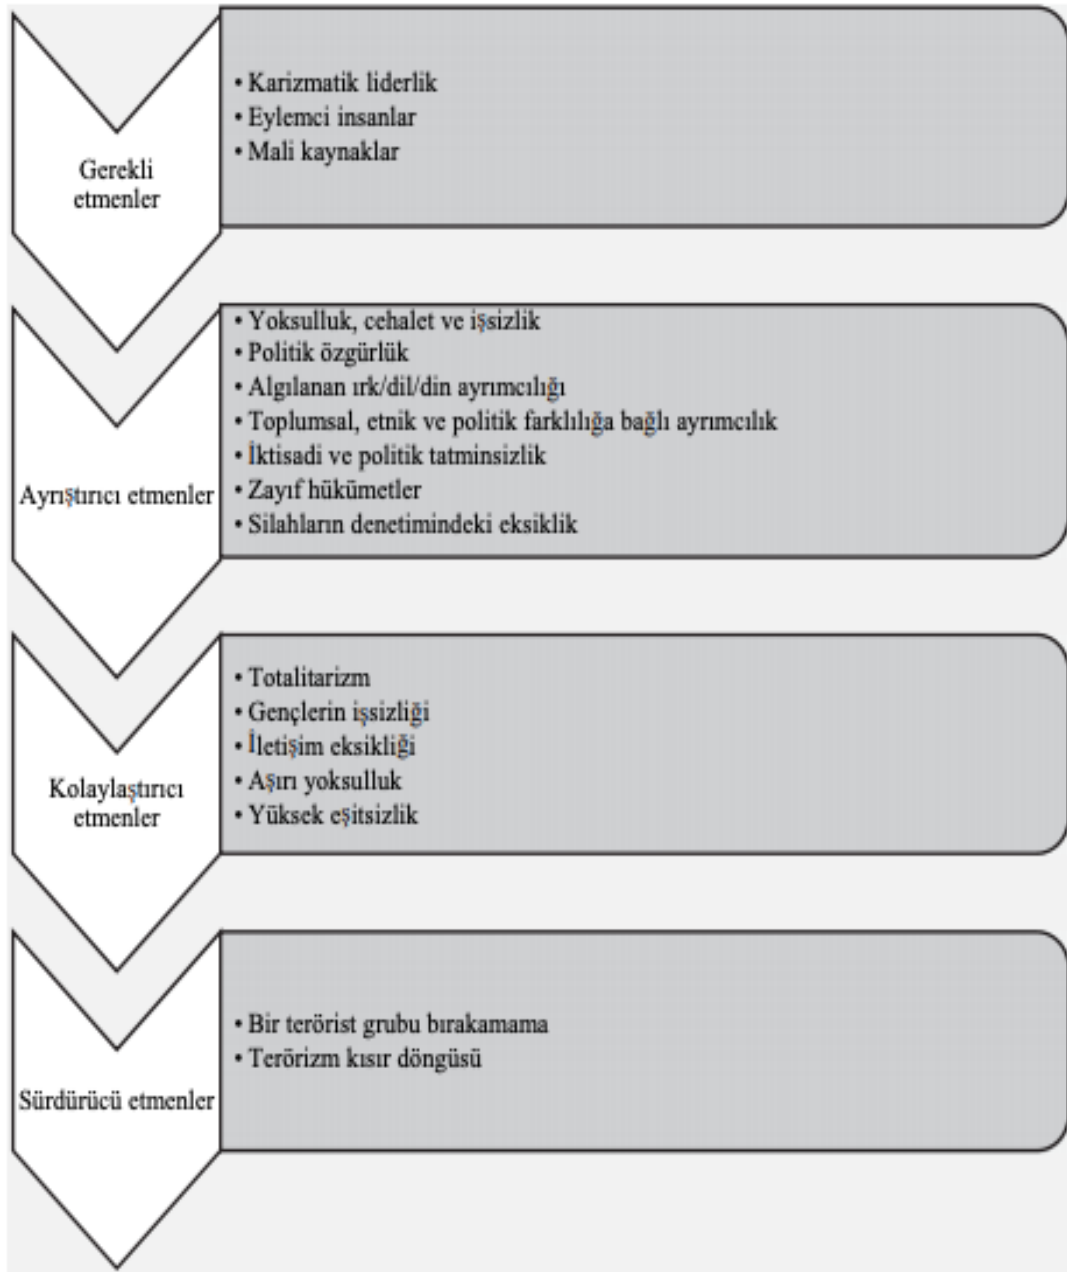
Gerekli etmenler

• Karizmatik liderlik
• Eylemci insanlar
• Mali kaynaklar

Ayrıştırıcı etmenler

• Yoksulluk, cehalet ve işsizlik
• Politik özgürlük
• Algılanan ırk/dil/din ayrımcılığı
• Toplumsal, etnik ve politik farklılığa bağlı ayrımcılık
• İktisadi ve politik tatminsizlik
• Zayıf hükümetler
• Silahların denetimindeki eksiklik

Kolaylaştırıcı etmenler

• Totalitarizm
• Gençlerin işsizliği
• İletişim eksikliği
• Aşırı yoksulluk
• Yüksek eşitsizlik

Sürdürücü etmenler

• Bir terörist grubu bırakamama
• Terörizm kısır döngüsü